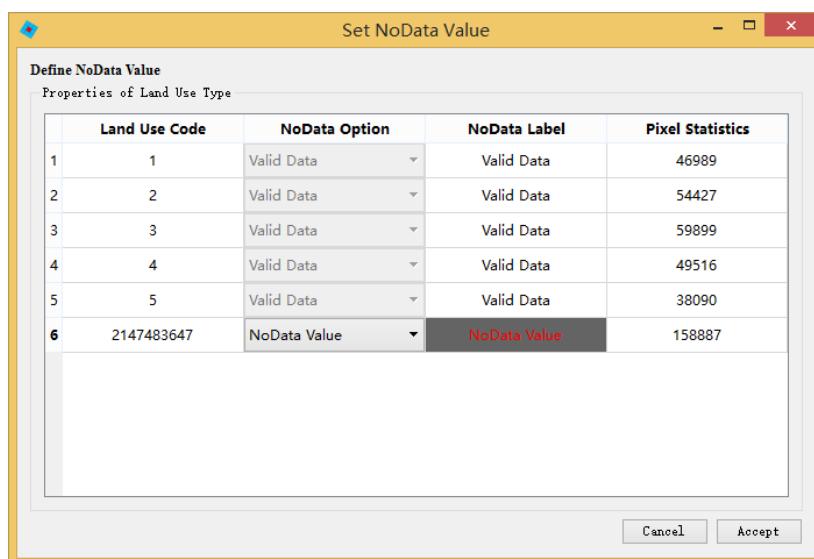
Set NoData Value

Define NoData Value

Properties of Land Use Type

| | Land Use Code | NoData Option | NoData Label | Pixel Statistics |
|---|---|---|---|---|
| 1 | 1 | Valid Data | Valid Data | 46989 |
| 2 | 2 | Valid Data | Valid Data | 54427 |
| 3 | 3 | Valid Data | Valid Data | 59899 |
| 4 | 4 | Valid Data | Valid Data | 49516 |
| 5 | 5 | Valid Data | Valid Data | 38090 |
| 6 | 2147483647 | NoData Value | NoData Value | 158887 |

Cancel Accept